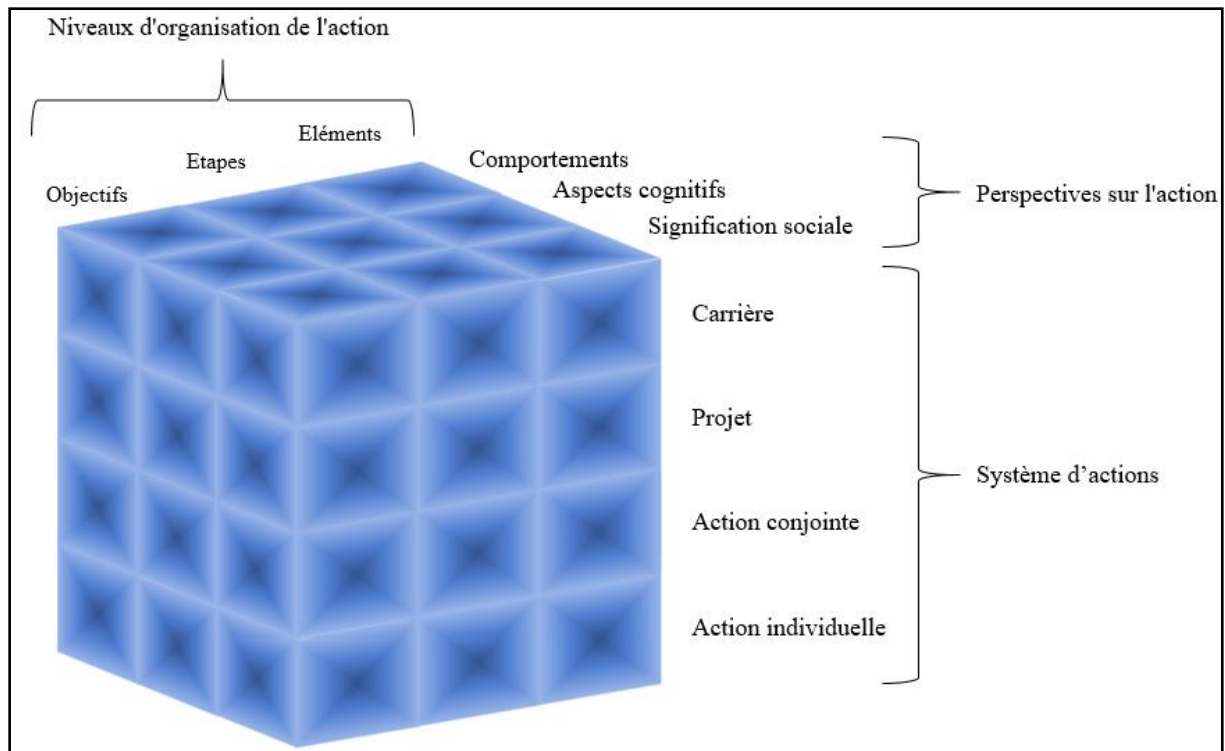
Niveaux d'organisation de l'action

Objectifs

Etapes

Eléments

Comportements

Aspects cognitifs

Signification sociale

Perspectives sur l'action

Carrière

Projet

Action conjointe

Action individuelle

Système d'actions